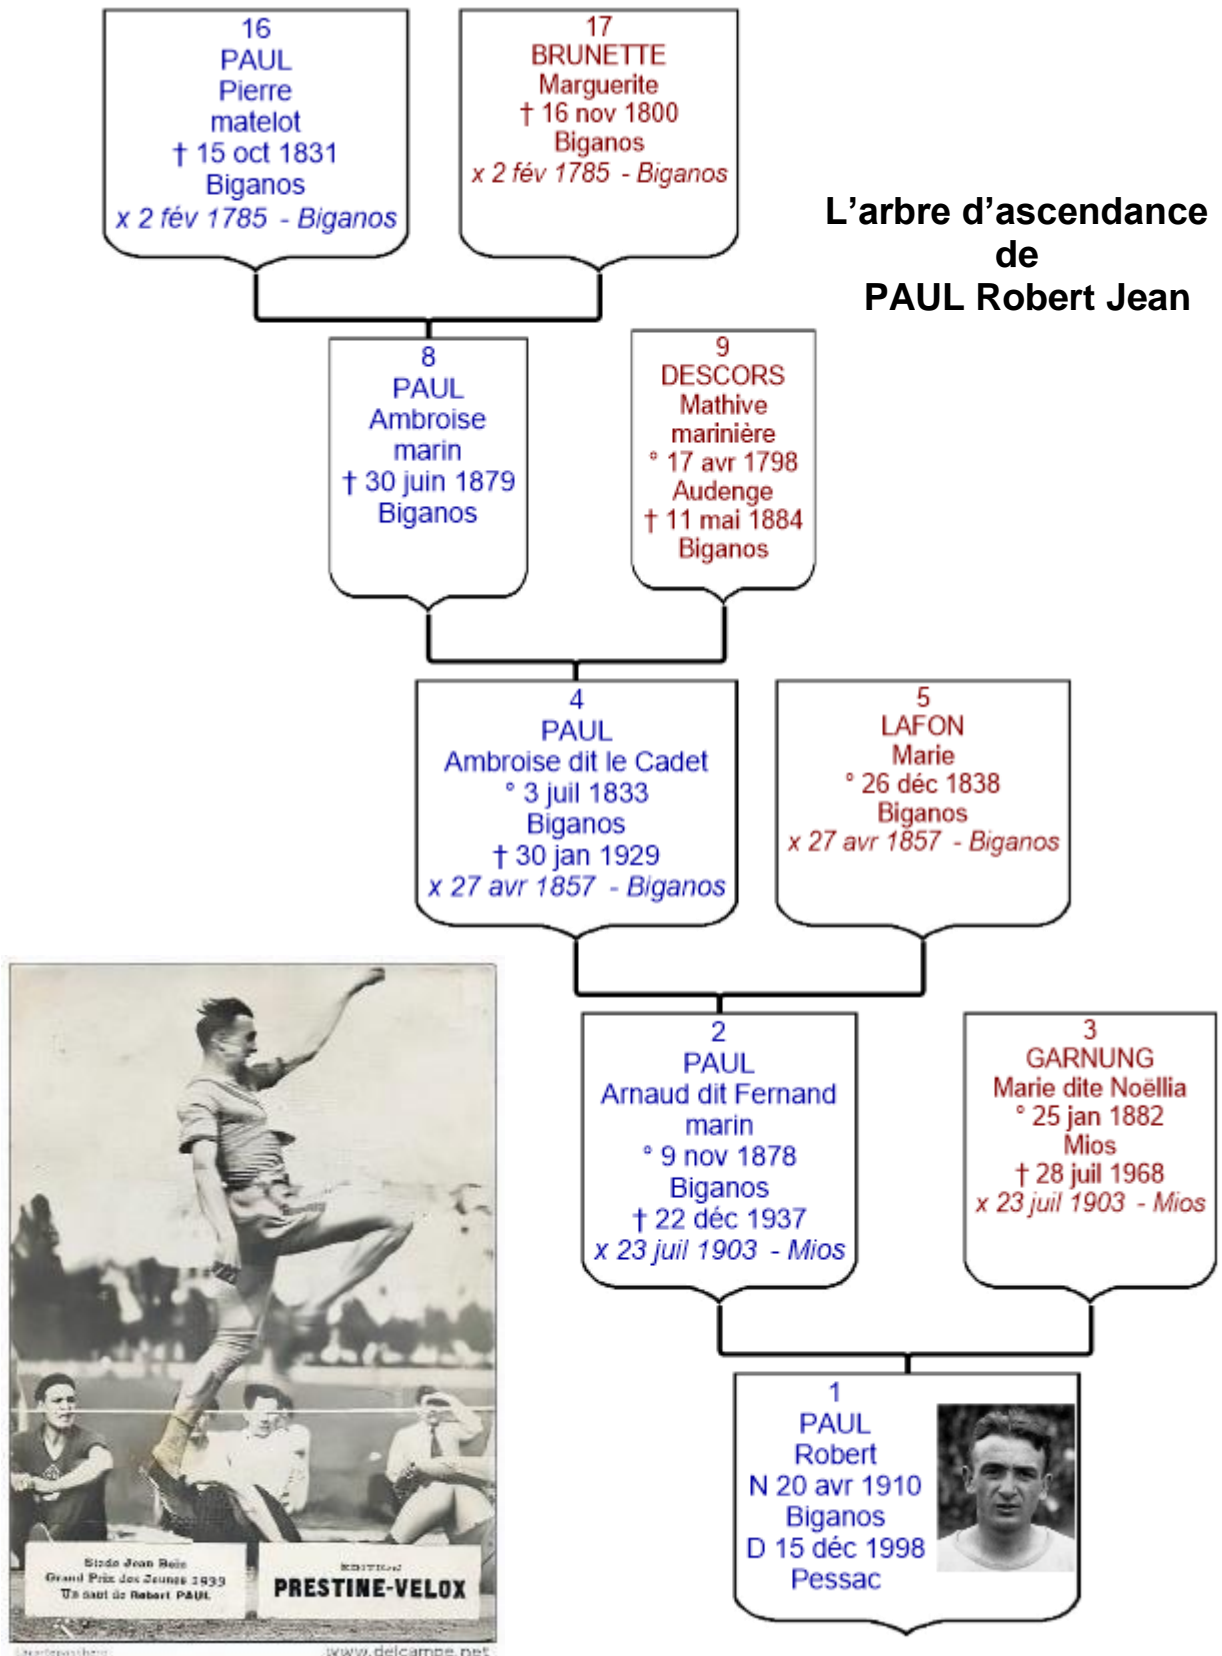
16
PAUL
Pierre
matelot
† 15 oct 1831
Biganos
x 2 fév 1785 - Biganos

17
BRUNETTE
Marguerite
† 16 nov 1800
Biganos
x 2 fév 1785 - Biganos

L'arbre d'ascendance de PAUL Robert Jean

8
PAUL
Ambroise
marin
† 30 juin 1879
Biganos

9
DESCORS
Mathive
marinière
° 17 avr 1798
Audenge
† 11 mai 1884
Biganos

4
PAUL
Ambroise dit le Cadet
° 3 juil 1833
Biganos
† 30 jan 1929
x 27 avr 1857 - Biganos

5
LAFON
Marie
° 26 déc 1838
Biganos
x 27 avr 1857 - Biganos

2
PAUL
Arnaud dit Fernand
marin
° 9 nov 1878
Biganos
† 22 déc 1937
x 23 juil 1903 - Mios

3
GARNUNG
Marie dite Noëllia
° 25 jan 1882
Mios
† 28 juil 1968
x 23 juil 1903 - Mios

1
PAUL
Robert
N 20 avr 1910
Biganos
D 15 déc 1998
Pessac

Stade Jean Bois
Grand Prix des Jeunes 1933
Un saut de Robert PAUL

EDITION
PRESTINE-VELOX

www.delcampe.net